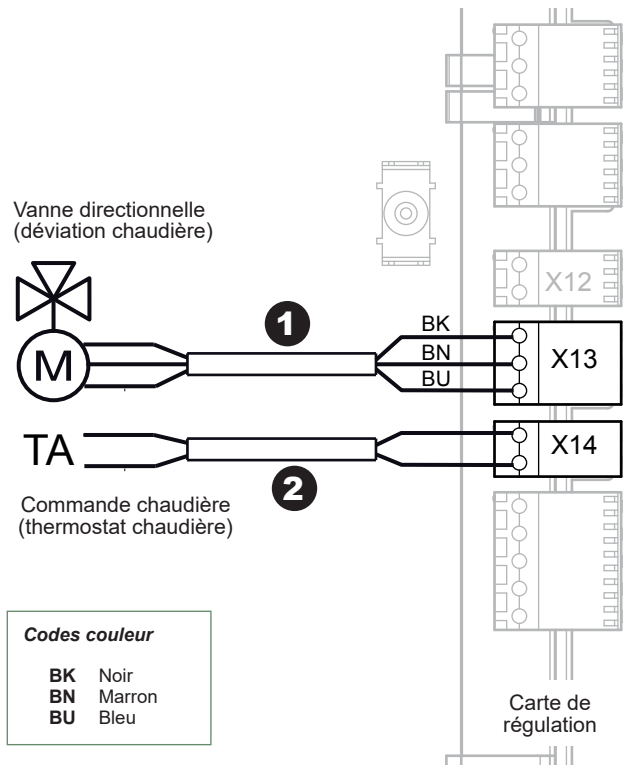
Vanne directionnelle
(déviation chaudière)

M

1

BK
BN
BU

X12

X13

TA

X14

2

Commande chaudière
(thermostat chaudière)

Codes couleur

| | |
|---|---|
| **BK** | Noir |
| **BN** | Marron |
| **BU** | Bleu |

Carte de
régulation